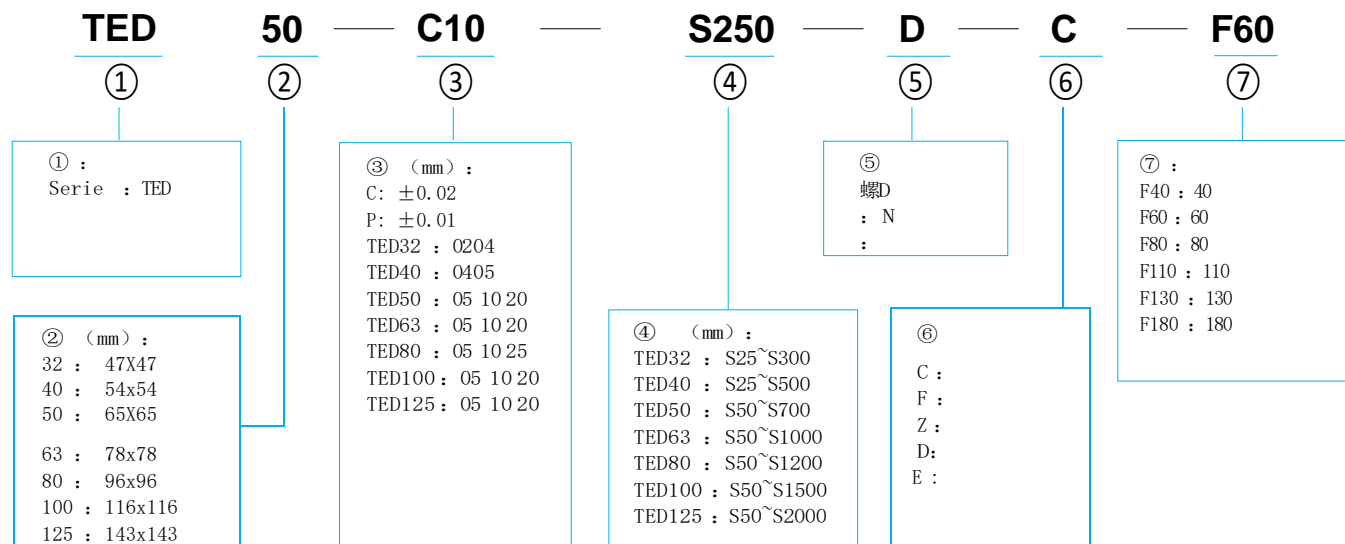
TED 50 — C10 — S250 — D — C — F60

①

②

③

④

⑤

⑥

⑦

①：
Serie ：TED

② （mm）：
32 ： 47X47
40 ： 54x54
50 ： 65X65
63 ： 78x78
80 ： 96x96
100 ：116x116
125 ：143x143

③ （mm）：
C: ±0.02
P: ±0.01
TED32 ：0204
TED40 ：0405
TED50 ：05 10 20
TED63 ：05 10 20
TED80 ：05 10 25
TED100：05 10 20
TED125：05 10 20

④ （mm）：
TED32 ：S25~S300
TED40 ：S25~S500
TED50 ：S50~S700
TED63 ：S50~S1000
TED80 ：S50~S1200
TED100 ：S50~S1500
TED125 ：S50~S2000

⑤
螺D
：N
：

⑥
C：
F：
Z：
D：
E：

⑦：
F40：40
F60：60
F80：80
F110：110
F130：130
F180：180